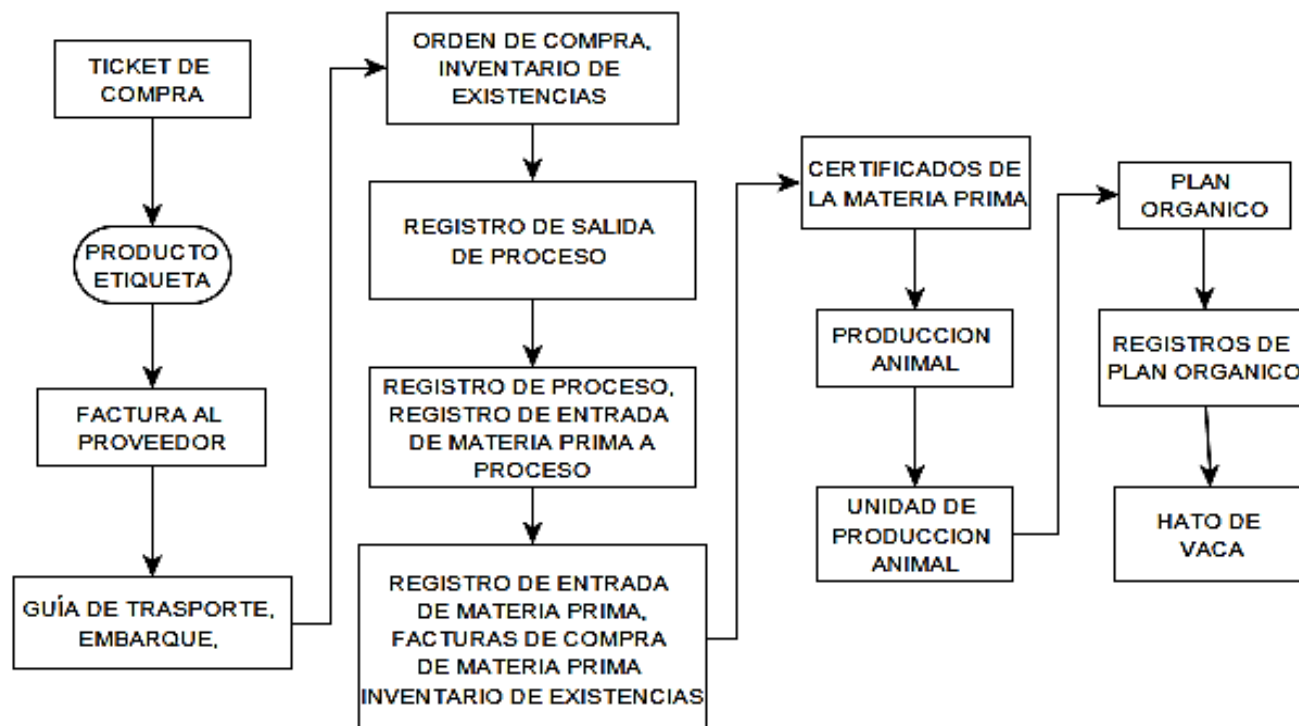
TICKET DE COMPRA

PRODUCTO ETIQUETA

FACTURA AL PROVEEDOR

GUÍA DE TRASPORTE, EMBARQUE,

ORDEN DE COMPRA, INVENTARIO DE EXISTENCIAS

REGISTRO DE SALIDA DE PROCESO

REGISTRO DE PROCESO, REGISTRO DE ENTRADA DE MATERIA PRIMA A PROCESO

REGISTRO DE ENTRADA DE MATERIA PRIMA, FACTURAS DE COMPRA DE MATERIA PRIMA INVENTARIO DE EXISTENCIAS

CERTIFICADOS DE LA MATERIA PRIMA

PRODUCCION ANIMAL

UNIDAD DE PRODUCCION ANIMAL

PLAN ORGANICO

REGISTROS DE PLAN ORGANICO

HATO DE VACA